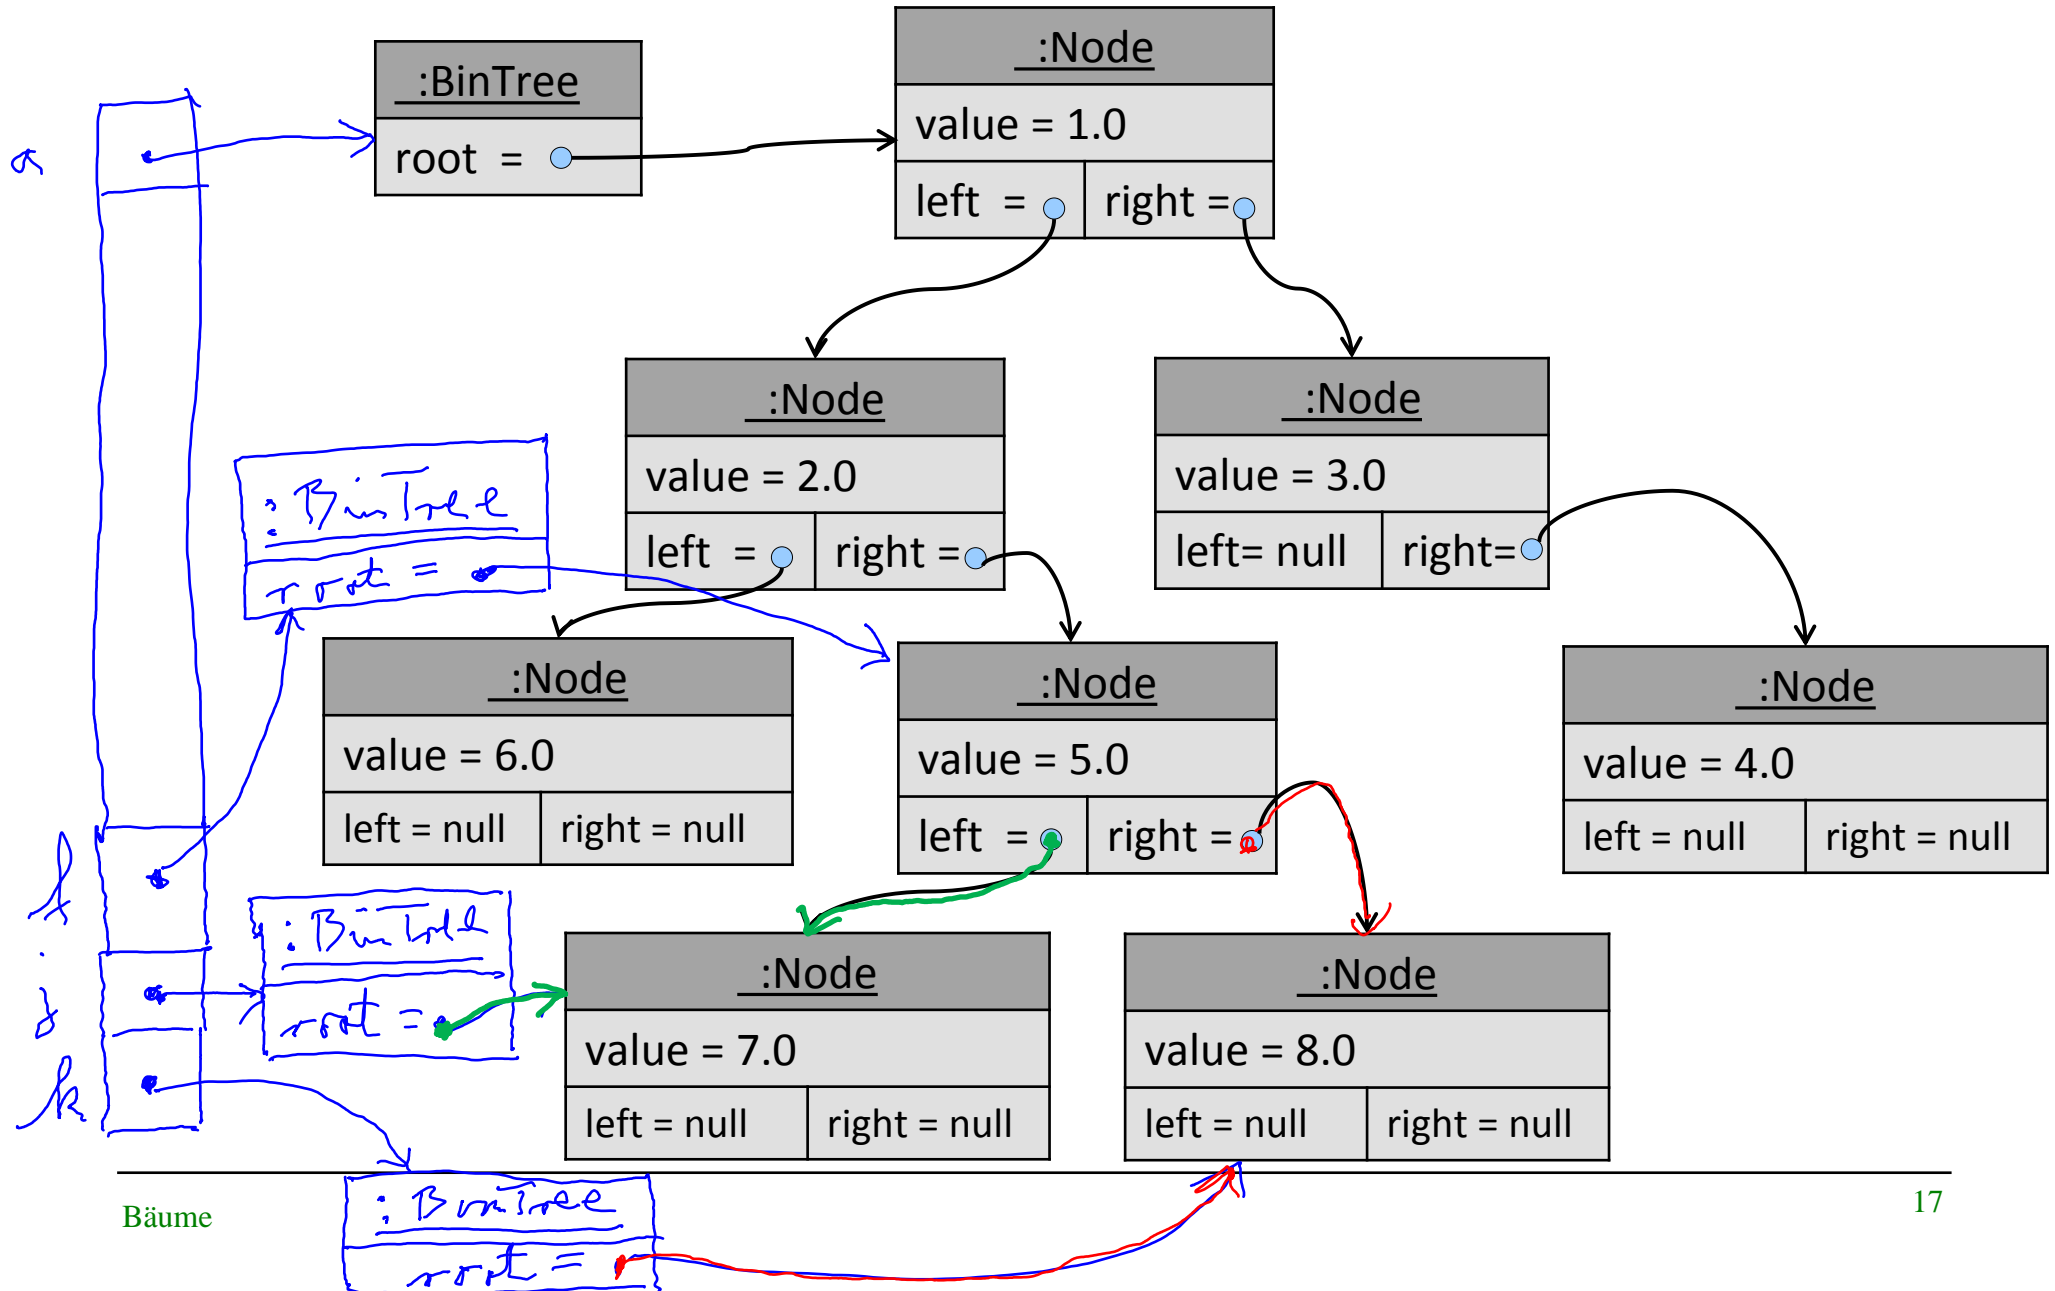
:BinTree
root =

:Node
value = 1.0
left = | right =

:Node
value = 2.0
left = | right =

:Node
value = 3.0
left= null | right=

:Node
value = 6.0
left = null | right = null

:Node
value = 5.0
left = | right =

:Node
value = 4.0
left = null | right = null

:Node
value = 7.0
left = null | right = null

:Node
value = 8.0
left = null | right = null

a

:BinTree
root =

f
j
k

:BinTree
root =

:BinTree
root =

Bäume

17